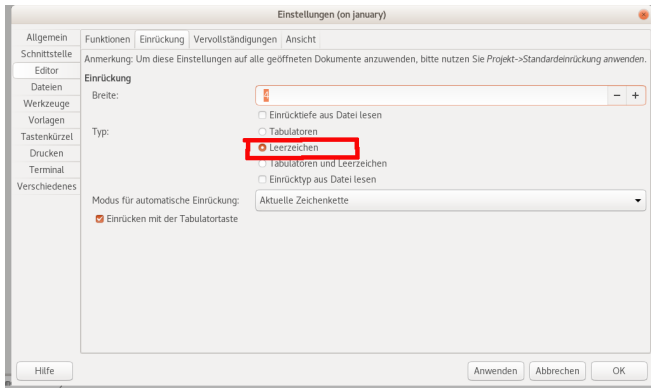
Einstellungen (on january)

Allgemein
Schnittstelle
Editor
Dateien
Werkzeuge
Vorlagen
Tastenkürzel
Drucken
Terminal
Verschiedenes

Funktionen | Einrückung | Vervollständigungen | Ansicht

Anmerkung: Um diese Einstellungen auf alle geöffneten Dokumente anzuwenden, bitte nutzen Sie *Projekt->Standardeinrückung anwenden*.

Einrückung

Breite: 4 − +

Einrücktiefe aus Datei lesen

Typ:
Tabulatoren
Leerzeichen
Tabulatoren und Leerzeichen
Einrücktyp aus Datei lesen

Modus für automatische Einrückung: Aktuelle Zeichenkette

Einrücken mit der Tabulatortaste

Hilfe

Anwenden | Abbrechen | OK